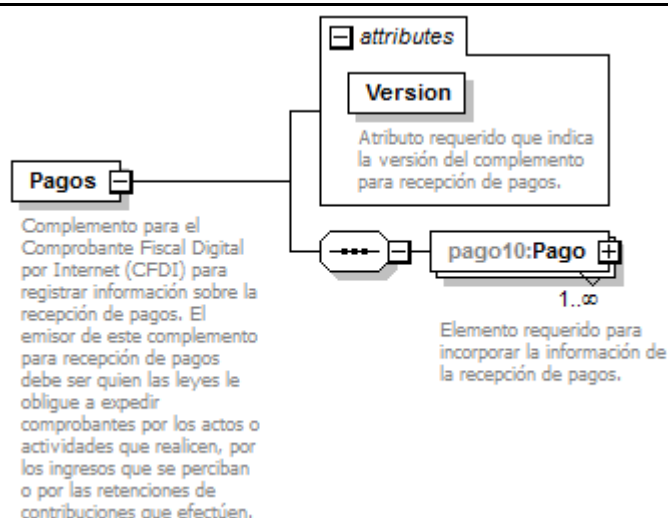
attributes

Version

Atributo requerido que indica la versión del complemento para recepción de pagos.

Pagos

Complemento para el Comprobante Fiscal Digital por Internet (CFDI) para registrar información sobre la recepción de pagos. El emisor de este complemento para recepción de pagos debe ser quien las leyes le obligue a expedir comprobantes por los actos o actividades que realicen, por los ingresos que se perciban o por las retenciones de contribuciones que efectúen.

pago10:Pago

1..∞

Elemento requerido para incorporar la información de la recepción de pagos.